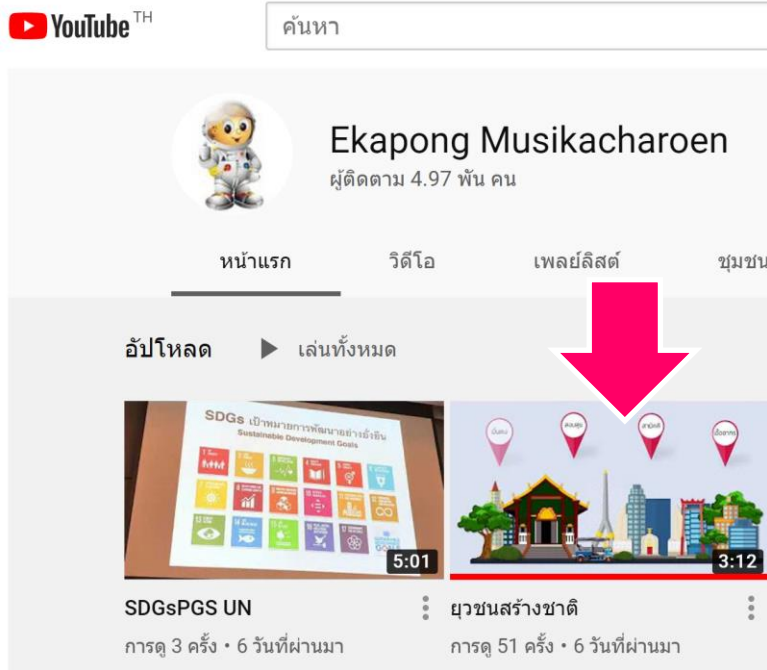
YouTube TH

ค้นหา

Ekapong Musikacharoen
ผู้ติดตาม 4.97 พัน คน

หน้าแรก
วิดีโอ
เพลย์ลิสต์
ชุมชน

อัปโหลด
เล่นทั้งหมด

SDGs เป้าหมายการพัฒนาอย่างยั่งยืน
Sustainable Development Goals

5:01

SDGsPGS UN
การดู 3 ครั้ง • 6 วันที่ผ่านมา

3:12

ยุวชนสร้างชาติ
การดู 51 ครั้ง • 6 วันที่ผ่านมา